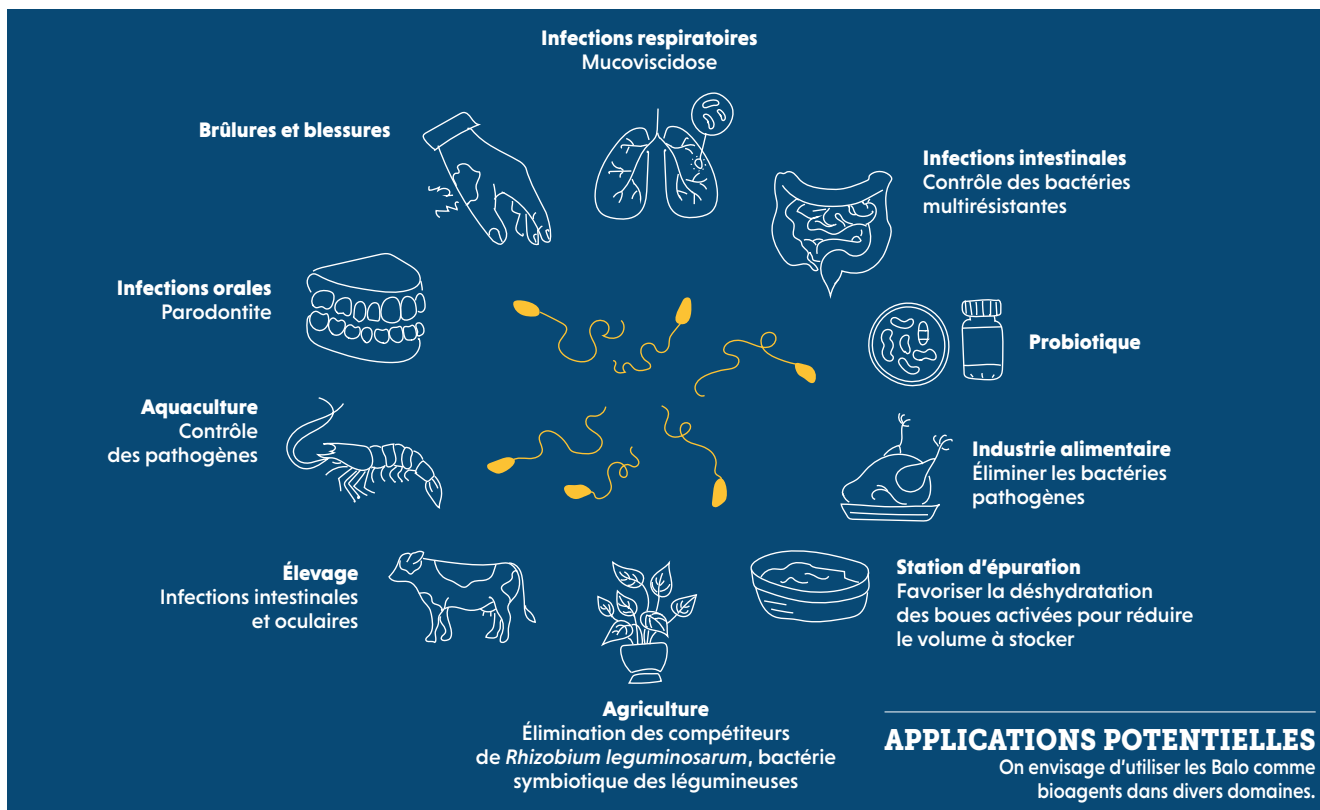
Infections respiratoires
Mucoviscidose

Brûlures et blessures

Infections intestinales
Contrôle des bactéries multirésistantes

Infections orales
Parodontite

Probiotique

Aquaculture
Contrôle des pathogènes

Industrie alimentaire
Éliminer les bactéries pathogènes

Élevage
Infections intestinales et oculaires

Station d'épuration
Favoriser la déshydratation des boues activées pour réduire le volume à stocker

Agriculture
Élimination des compétiteurs de *Rhizobium leguminosarum*, bactérie symbiotique des légumineuses

APPLICATIONS POTENTIELLES
On envisage d'utiliser les Balo comme bioagents dans divers domaines.